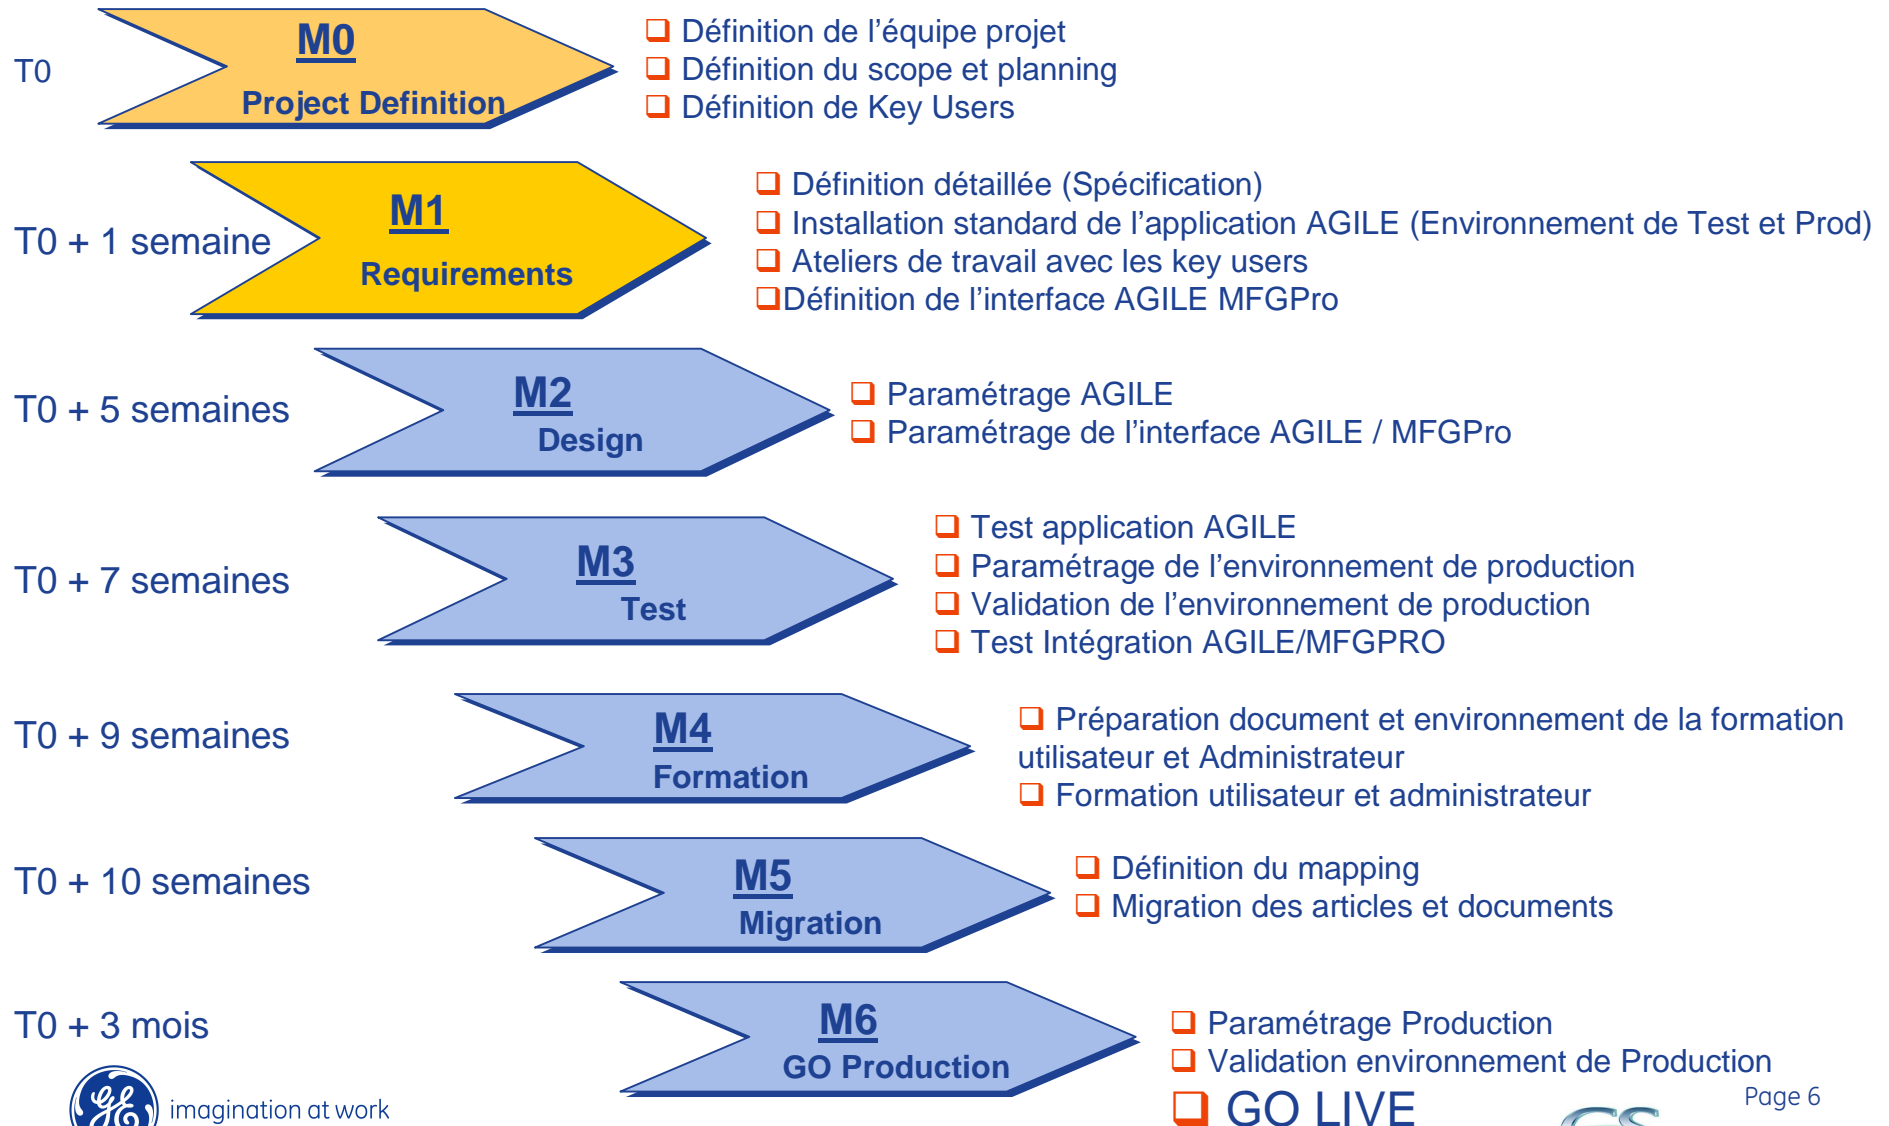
T0

M0

Project Definition

❑ Définition de l'équipe projet
❑ Définition du scope et planning
❑ Définition de Key Users

T0 + 1 semaine

M1

Requirements

❑ Définition détaillée (Spécification)
❑ Installation standard de l'application AGILE (Environnement de Test et Prod)
❑ Ateliers de travail avec les key users
❑Définition de l'interface AGILE MFGPro

T0 + 5 semaines

M2

Design

❑ Paramétrage AGILE
❑ Paramétrage de l'interface AGILE / MFGPro

T0 + 7 semaines

M3

Test

❑ Test application AGILE
❑ Paramétrage de l'environnement de production
❑ Validation de l'environnement de production
❑ Test Intégration AGILE/MFGPRO

T0 + 9 semaines

M4

Formation

❑ Préparation document et environnement de la formation utilisateur et Administrateur
❑ Formation utilisateur et administrateur

T0 + 10 semaines

M5

Migration

❑ Définition du mapping
❑ Migration des articles et documents

T0 + 3 mois

M6

GO Production

❑ Paramétrage Production
❑ Validation environnement de Production
❑ GO LIVE

imagination at work

Page 6